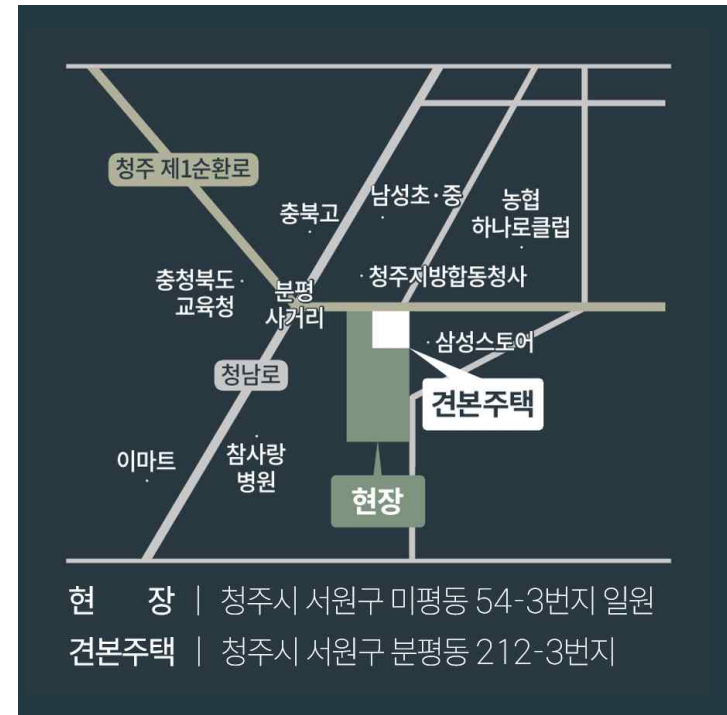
청주 제1순환로

충북고

남성초·중

농협 하나로클럽

충청북도 교육청

분평 사거리

청주지방합동청사

삼성스토어

청남로

견본주택

이마트

참사랑 병원

현장

현 장 | 청주시 서원구 미평동 54-3번지 일원
견본주택 | 청주시 서원구 분평동 212-3번지